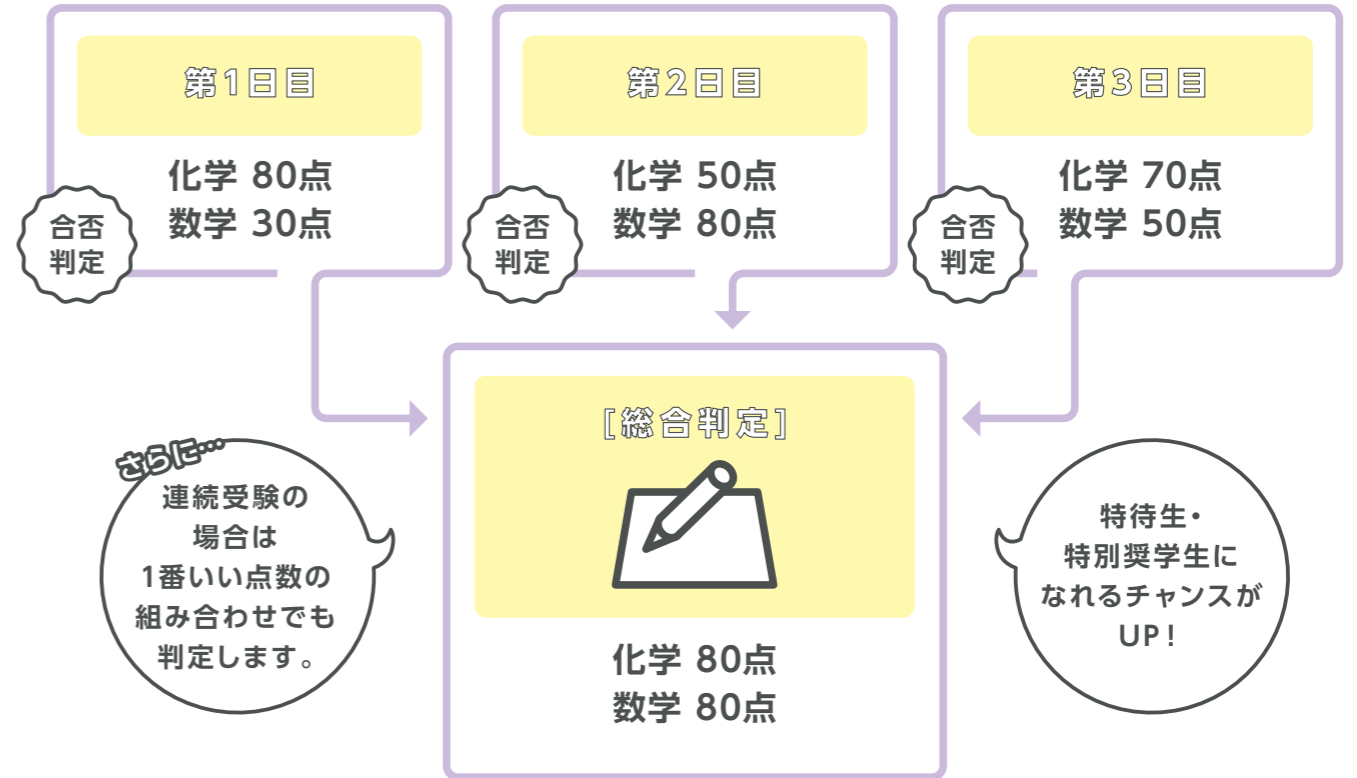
第1日目

化学 80点
数学 30点

合否判定

第2日目

化学 50点
数学 80点

合否判定

第3日目

化学 70点
数学 50点

合否判定

［総合判定］

化学 80点
数学 80点

さらに…

連続受験の場合は1番いい点数の組み合わせでも判定します。

特待生・特別奨学生になれるチャンスがUP！